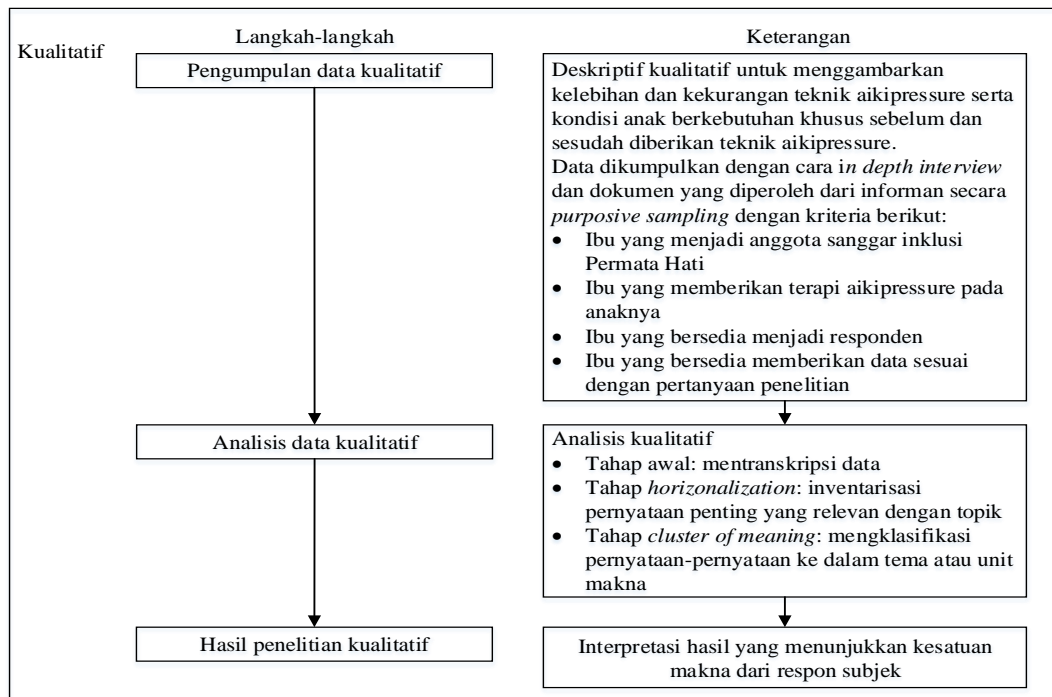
Kualitatif

Langkah-langkah

Keterangan

Pengumpulan data kualitatif

Deskriptif kualitatif untuk menggambarkan kelebihan dan kekurangan teknik aikipressure serta kondisi anak berkebutuhan khusus sebelum dan sesudah diberikan teknik aikipressure.
Data dikumpulkan dengan cara in depth interview dan dokumen yang diperoleh dari informan secara purposive sampling dengan kriteria berikut:
• Ibu yang menjadi anggota sanggar inklusi Permata Hati
• Ibu yang memberikan terapi aikipressure pada anaknya
• Ibu yang bersedia menjadi responden
• Ibu yang bersedia memberikan data sesuai dengan pertanyaan penelitian

Analisis data kualitatif

Analisis kualitatif
• Tahap awal: mentranskripsi data
• Tahap horizonalization: inventarisasi pernyataan penting yang relevan dengan topik
• Tahap cluster of meaning: mengklasifikasi pernyataan-pernyataan ke dalam tema atau unit makna

Hasil penelitian kualitatif

Interpretasi hasil yang menunjukkan kesatuan makna dari respon subjek